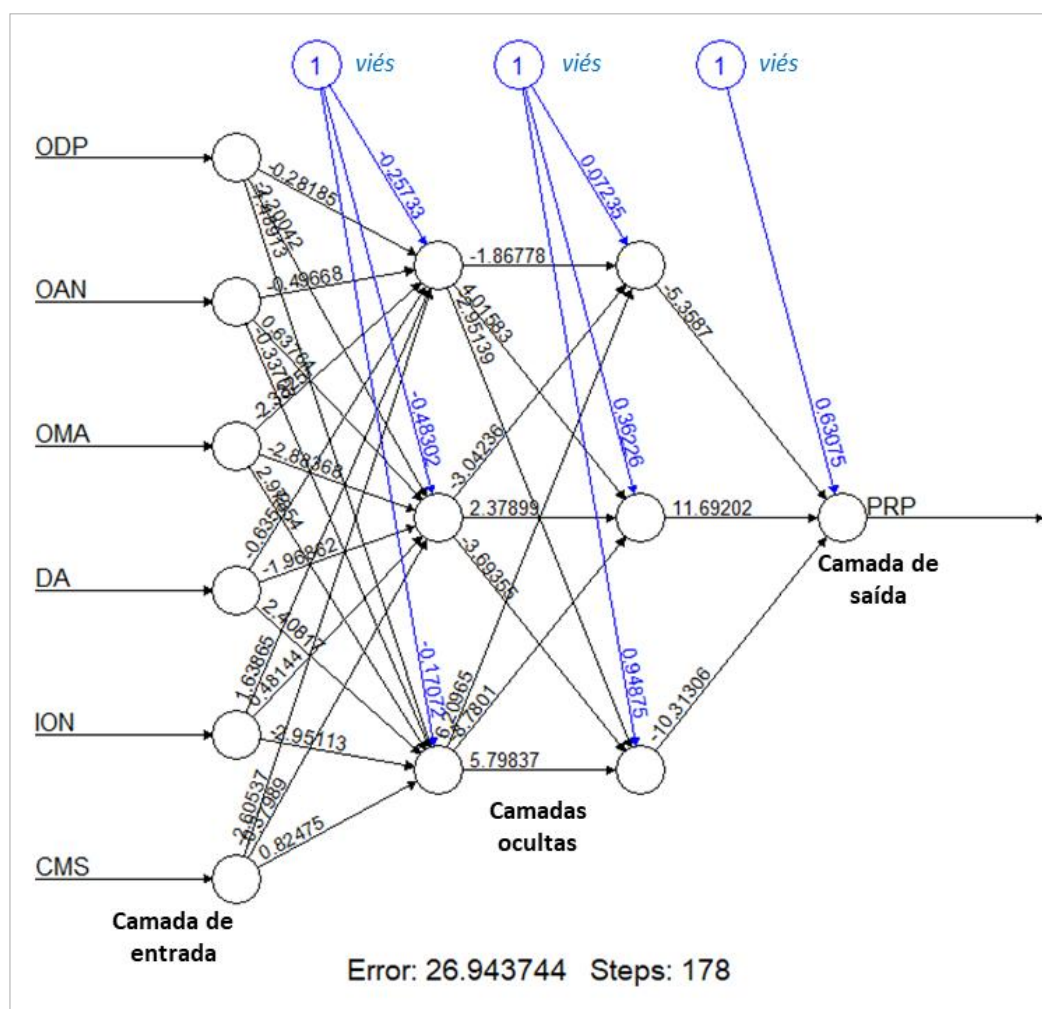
1 viés
1 viés
1 viés

ODP
OAN
OMA
DA
ION
CMS

-0.28185
-2.20042
-2.48913
-0.25733
-0.49668
-0.63761
-0.33755
-2.3382
-0.48302
-2.88368
2.96954
-0.63556
-1.96862
2.40817
1.63865
0.48144
-0.17072
-2.95113
2.60537
-0.57989
0.82475

-1.86778
4.01583
2.95139
0.07235
-3.04236
2.37899
-3.69355
0.36226
-6.20965
5.7801
5.79837
0.94875

-5.3587
11.69202
-10.31306
0.63075

PRP

Camada de entrada
Camadas ocultas
Camada de saída

Error: 26.943744 Steps: 178